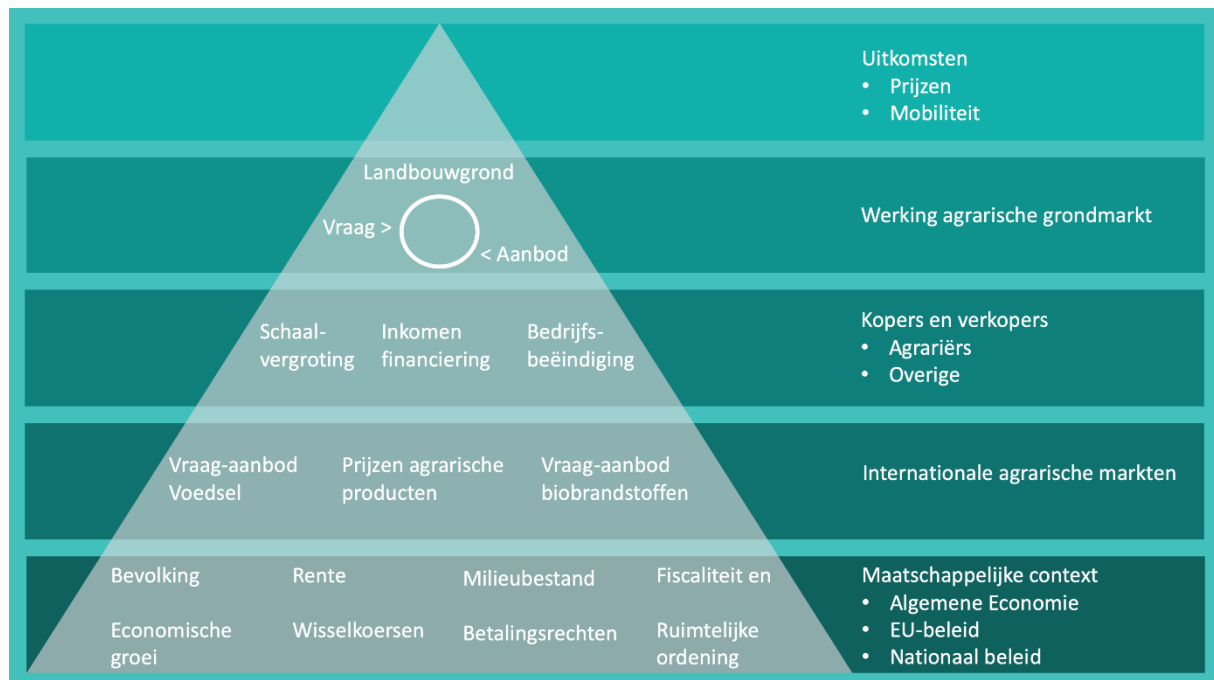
Uitkomsten
• Prijzen
• Mobiliteit

Landbouwgrond
Vraag >
< Aanbod

Werking agrarische grondmarkt

Schaalvergroting
Inkomen financiering
Bedrijfsbeëindiging

Kopers en verkopers
• Agrariërs
• Overige

Vraag-aanbod Voedsel
Prijzen agrarische producten
Vraag-aanbod biobrandstoffen

Internationale agrarische markten

Bevolking
Rente
Milieubestand
Fiscaliteit en
Economische groei
Wisselkoersen
Betalingsrechten
Ruimtelijke ordening

Maatschappelijke context
• Algemene Economie
• EU-beleid
• Nationaal beleid